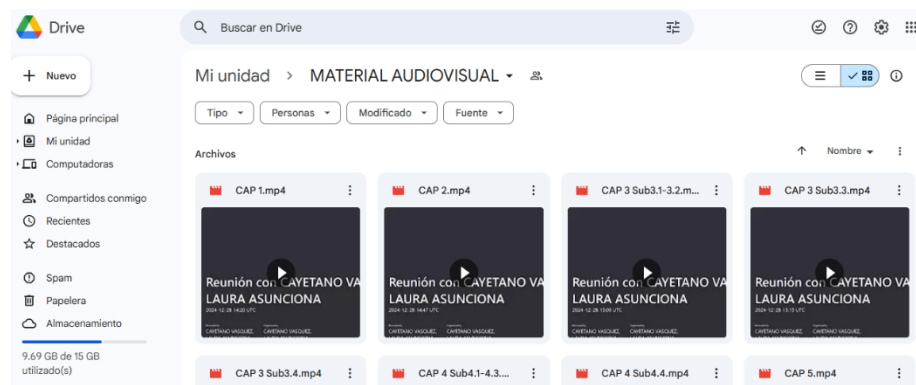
Drive

Buscar en Drive

Nuevo

Página principal
Mi unidad
Computadoras

Compartidos conmigo
Recientes
Destacados

Spam
Papelera
Almacenamiento

9.69 GB de 15 GB utilizado(s)

Mi unidad > MATERIAL AUDIOVISUAL

Tipo
Personas
Modificado
Fuente

Archivos

Nombre

CAP 1.mp4
Reunión con CAYETANO VA LAURA ASUNCIONA
2024-12-28 14:03 UTC
CAYETANO VASQUEZ
CAYETANO VASQUEZ

CAP 2.mp4
Reunión con CAYETANO VA LAURA ASUNCIONA
2024-12-28 14:47 UTC
CAYETANO VASQUEZ
CAYETANO VASQUEZ

CAP 3 Sub3.1-3.2.m...
Reunión con CAYETANO VA LAURA ASUNCIONA
2024-12-28 15:09 UTC
CAYETANO VASQUEZ
CAYETANO VASQUEZ

CAP 3 Sub3.3.mp4
Reunión con CAYETANO VA LAURA ASUNCIONA
2024-12-28 15:15 UTC
CAYETANO VASQUEZ
CAYETANO VASQUEZ

CAP 3 Sub3.4.mp4
CAP 4 Sub4.1-4.3....
CAP 4 Sub4.4.mp4
CAP 5.mp4